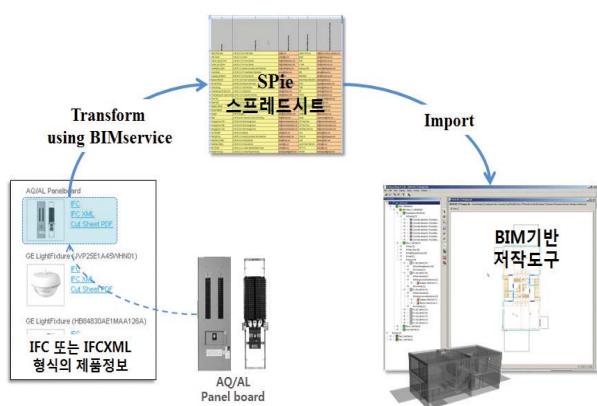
SPie
스프레드시트

Transform
using BIMservice

Import

AQ/AL Panelboard
IFC
IFC XML
Cut Sheet PDF

GE LightFixture (JVP25E1A45WHN01)
IFC
IFC XML
Cut Sheet PDF

GE LightFixture (HB84830AE1MAA126A)

IFC 또는 IFCXML
형식의 제품정보

AQ/AL
Panel board

BIM기반
저작도구